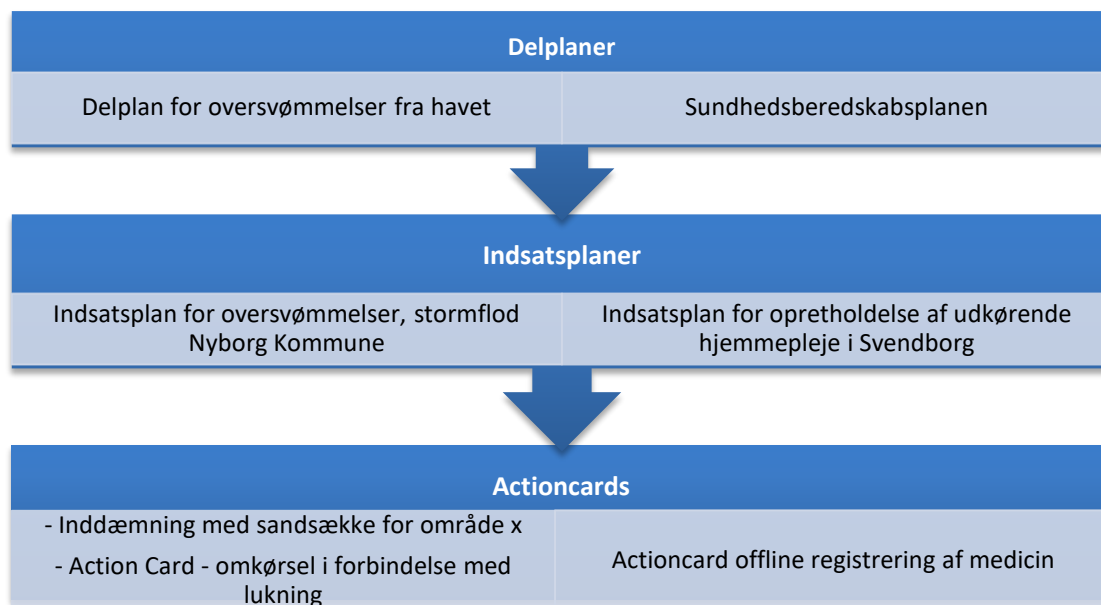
| Delplaner | |
|---|---|
| Delplan for oversvømmelser fra havet | Sundhedsberedskabsplanen |

| Indsatsplaner | |
|---|---|
| Indsatsplan for oversvømmelser, stormflod Nyborg Kommune | Indsatsplan for opretholdelse af udkørende hjemmepleje i Svendborg |

| Actioncards | |
|---|---|
| - Inddæmning med sandsække for område x<br>- Action Card - omkørsel i forbindelse med lukning | Actioncard offline registrering af medicin |